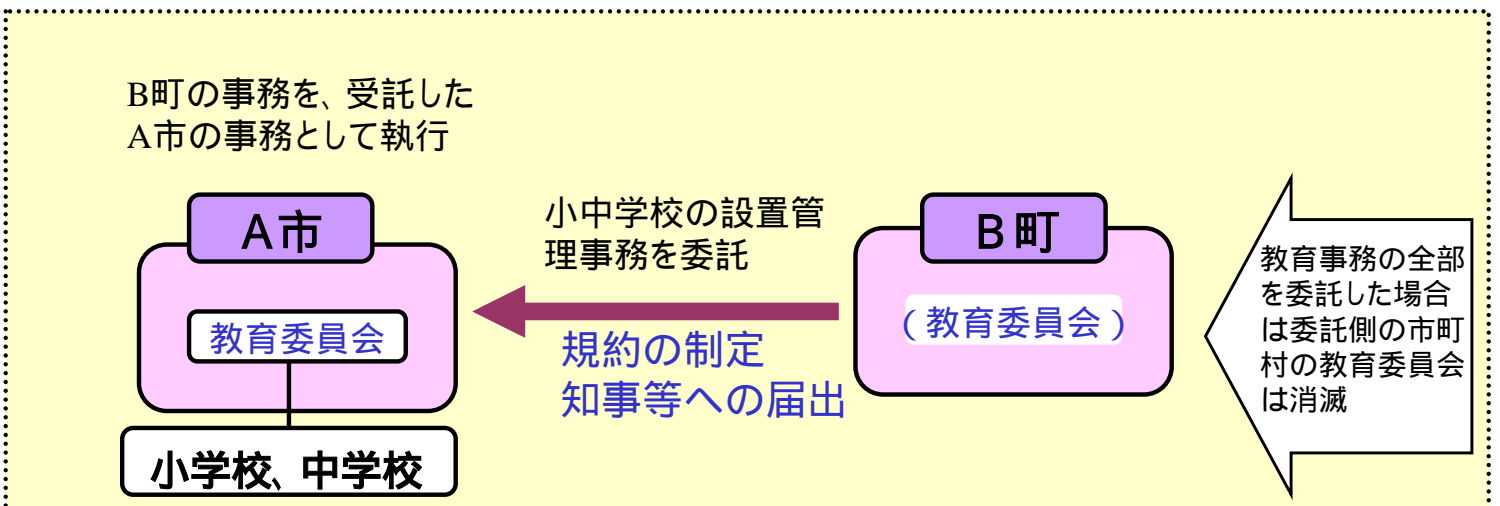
B町の事務を、受託したA市の事務として執行

A市

教育委員会

小学校、中学校

小中学校の設置管理事務を委託

規約の制定
知事等への届出

B町

（教育委員会）

教育事務の全部を委託した場合は委託側の市町村の教育委員会は消滅